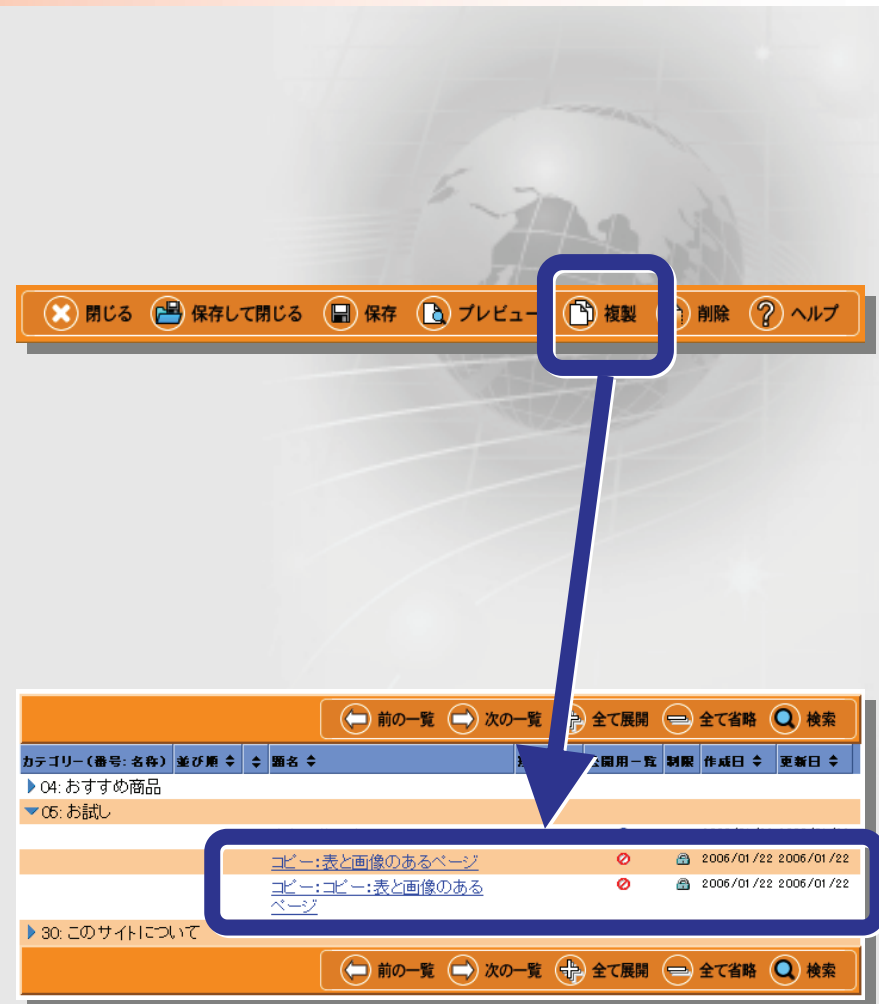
閉じる 保存して閉じる 保存 プレビュー 複製 削除 ヘルプ

前の一覧 次の一覧 全て展開 全て省略 検索

| カテゴリー（番号: 名称） | 並び順 | 題名 | | 公開用一覧 | 制限 | 作成日 | 更新日 |
|---|---|---|---|---|---|---|---|
| 04: おすすめ商品 | | | | | | | |
| 05: お試し | | | | | | | |
| | | コピー:表と画像のあるページ | | | | 2006/01/22 | 2006/01/22 |
| | | コピー:コピー:表と画像のあるページ | | | | 2006/01/22 | 2006/01/22 |
| 30: このサイトについて | | | | | | | |

前の一覧 次の一覧 全て展開 全て省略 検索